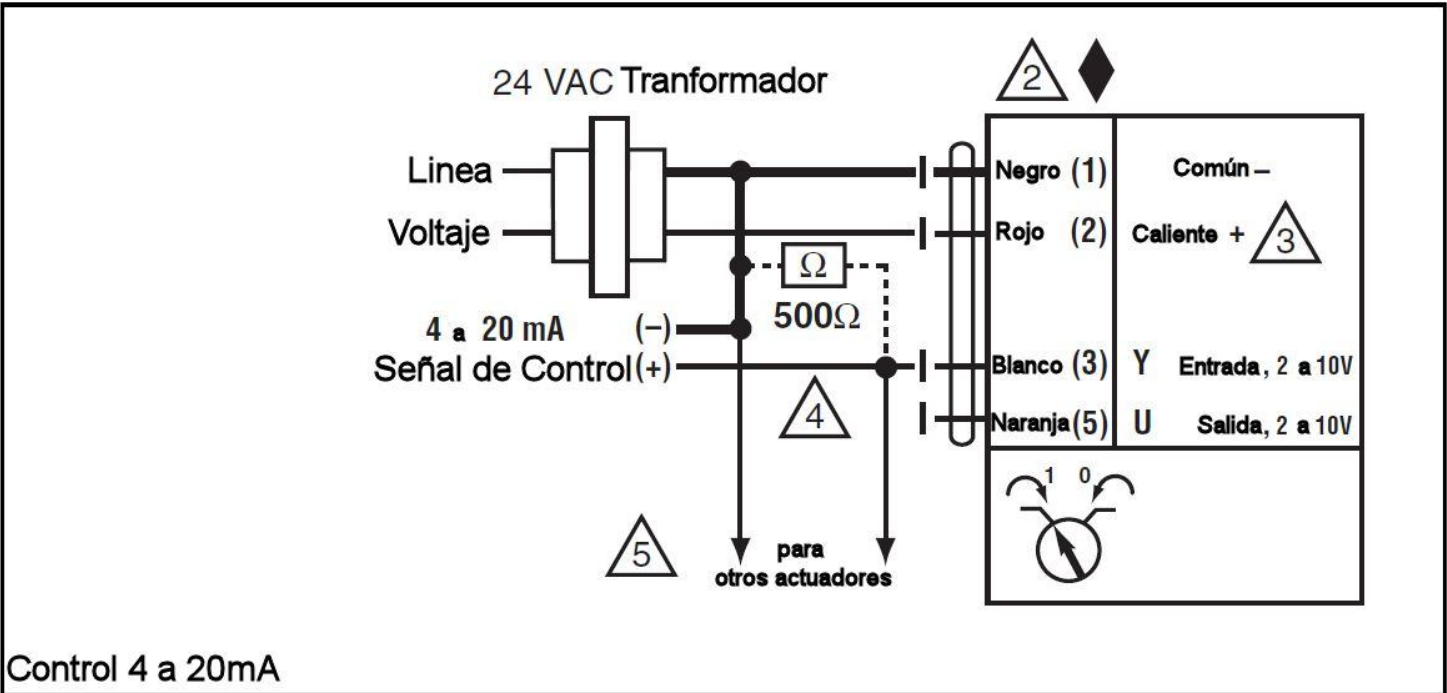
24 VAC Tranformador

2

Linea

Voltaje

$\Omega$

500$\Omega$

4 a 20 mA (−)

Señal de Control (+)

4

5

para otros actuadores

Negro (1) Común –

Rojo (2) Caliente + 3

Blanco (3) Y Entrada, 2 a 10V

Naranja (5) U Salida, 2 a 10V

1 0

Control 4 a 20mA